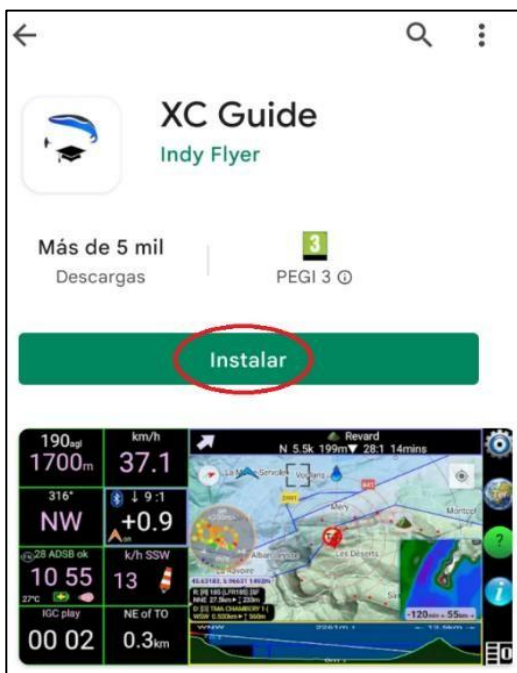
XC Guide
Indy Flyer

Más de 5 mil
Descargas

3
PEGI 3 ⓘ

Instalar

190agl
1700m
km/h
37.1
316°
NW
↓ 9:1
+0.9
28 ADSB ok
10 55
27°C
k/h SSW
13
IGC play
00 02
NE of TO
0.3km

Revard
N 5.5k 199m▼ 28:1 14mins
La Motte-Servolex
Voglans
Méry
Montcel
Les Déserts
Aix-les-Bains
-120min » 55km
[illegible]